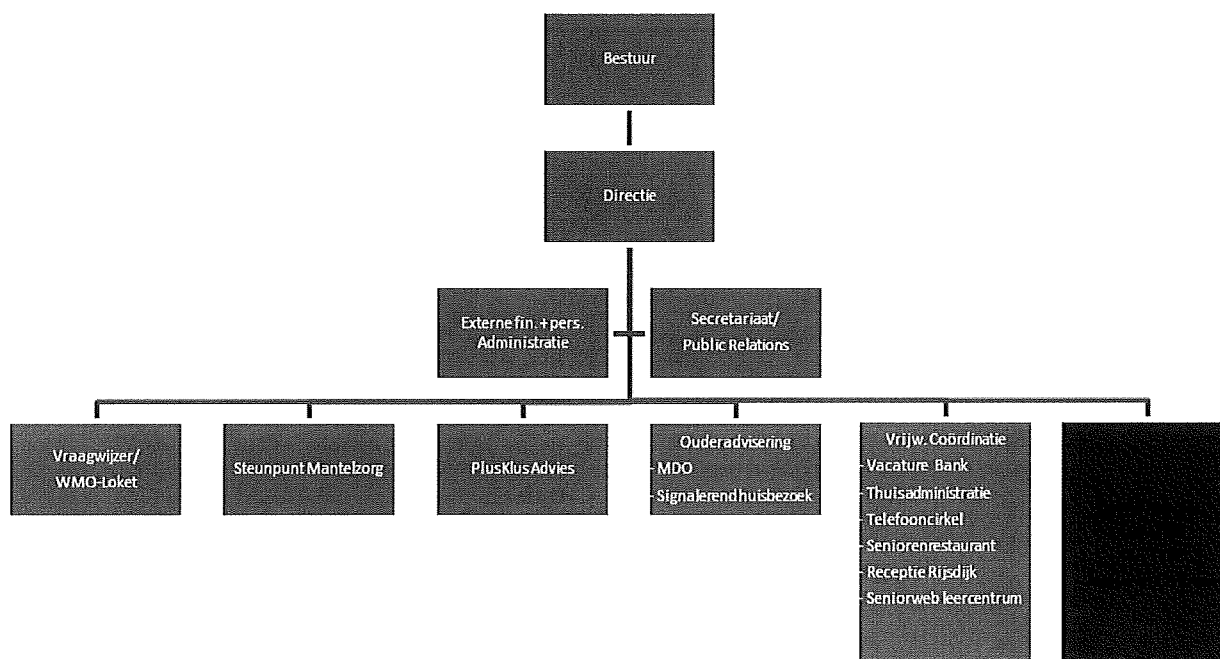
Bestuur

Directie

Externe fin. + pers. Administratie

Secretariaat/ Public Relations

Vraagwijzer/ WMO-Loket

Steunpunt Mantelzorg

PlusKlus Advies

Ouderadvisering
-MDO
-Signalerend huisbezoek

Vrijw. Coördinatie
-Vacature Bank
-Thuisadministratie
-Telefooncirkel
-Seniorenrestaurant
-Receptie Rijsdijk
-Seniorweb leercentrum